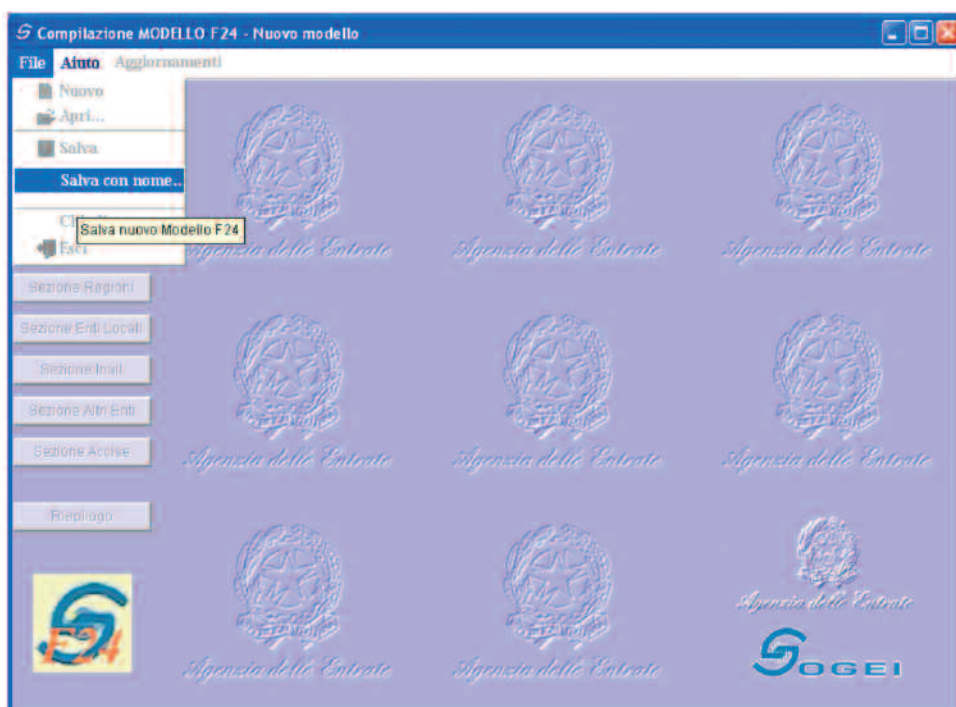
Compilazione MODELLO F24 - Nuovo modello

File Aiuto Aggiornamenti

Nuovo
Apri...
Salva
Salva con nome...
Chi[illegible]
Esci

Salva nuovo Modello F24

Sezione Regioni
Sezione Enti Locali
Sezione Inail
Sezione Altri Enti
Sezione Accise
Riepilogo

Agenzia delle Entrate
Agenzia delle Entrate
Agenzia delle Entrate
Agenzia delle Entrate
Agenzia delle Entrate
Agenzia delle Entrate
Agenzia delle Entrate
Agenzia delle Entrate
Agenzia delle Entrate

F24

SOGEI